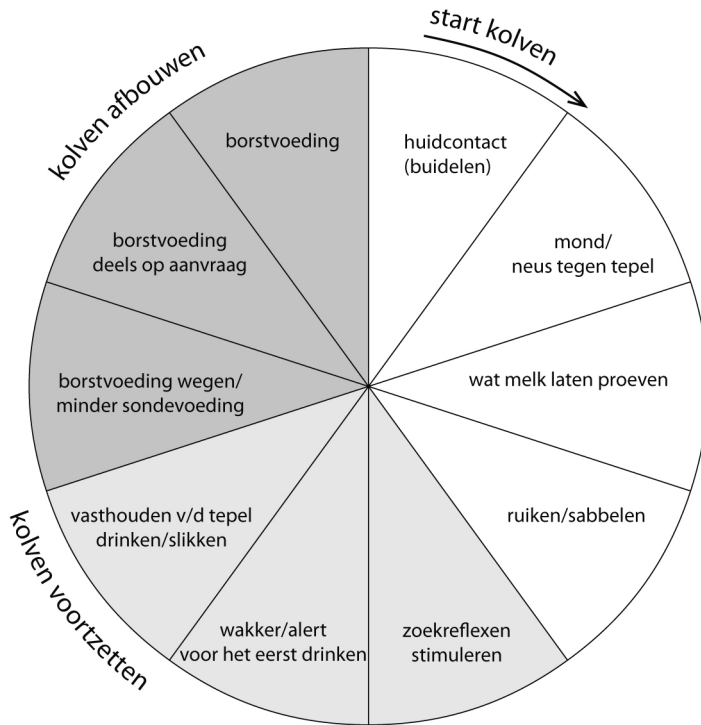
start kolven

huidcontact (buidelen)

mond/ neus tegen tepel

wat melk laten proeven

ruiken/sabbelen

zoekreflexen stimuleren

wakker/alert voor het eerst drinken

vasthouden v/d tepel drinken/slikken

borstvoeding wegen/ minder sondevoeding

borstvoeding deels op aanvraag

borstvoeding

kolven afbouwen

kolven voortzetten